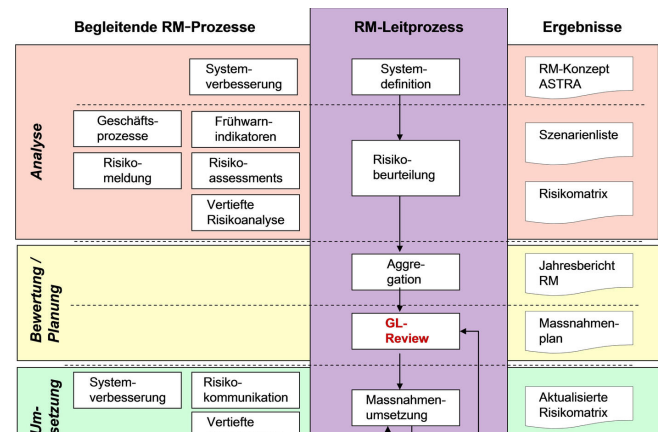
Begleitende RM-Prozesse

RM-Leitprozess

Ergebnisse

Analyse

Systemverbesserung

Systemdefinition

RM-Konzept ASTRA

Geschäftsprozesse

Frühwarnindikatoren

Szenarienliste

Risikomeldung

Risikoassessments

Risikobeurteilung

Risikomatrix

Vertiefte Risikoanalyse

Bewertung / Planung

Aggregation

Jahresbericht RM

GL-Review

Massnahmenplan

Umsetzung

Systemverbesserung

Risikokommunikation

Massnahmenumsetzung

Aktualisierte Risikomatrix

Vertiefte